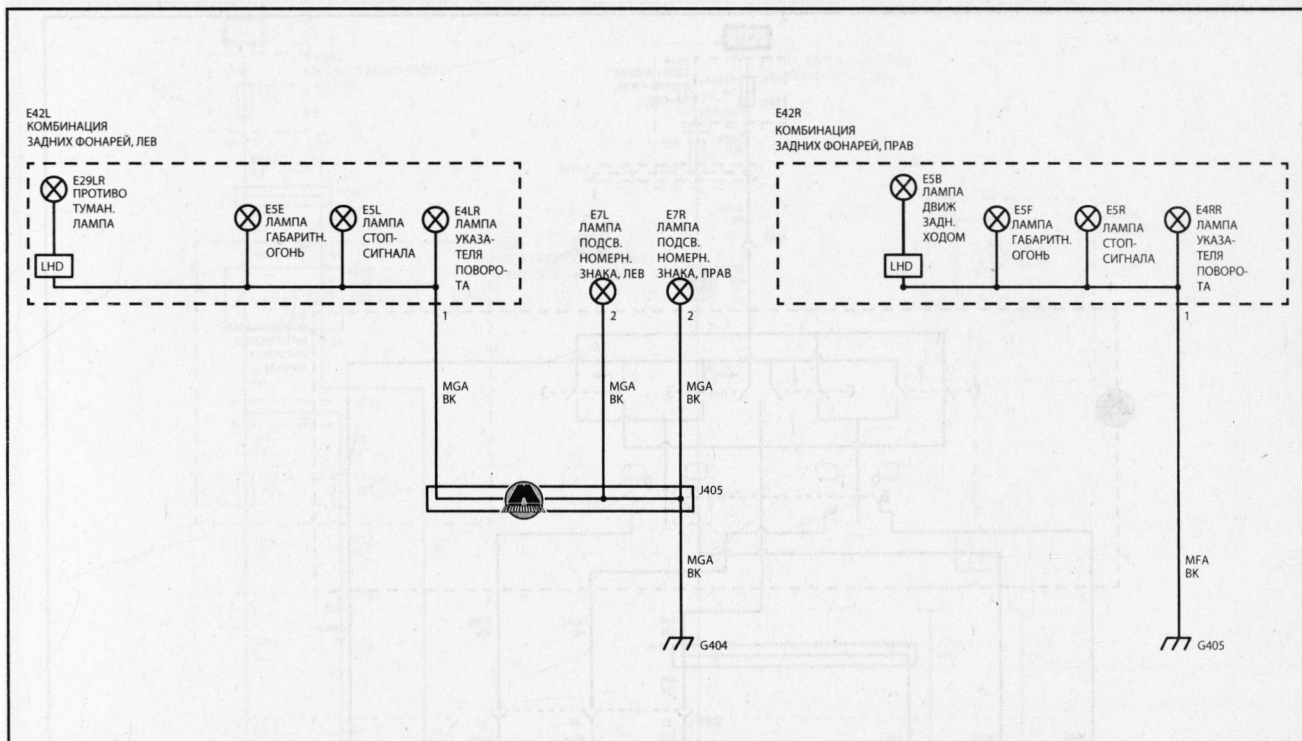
E42L
КОМБИНАЦИЯ
ЗАДНИХ ФОНАРЕЙ, ЛЕВ

E29LR
ПРОТИВО
ТУМАН.
ЛАМПА

LHD

E5E
ЛАМПА
ГАБАРИТН.
ОГОНЬ

E5L
ЛАМПА
СТОП-
СИГНАЛА

E4LR
ЛАМПА
УКАЗА-
ТЕЛЯ
ПОВОРО-
ТА

1

E7L
ЛАМПА
ПОДСВ.
НОМЕРН.
ЗНАКА, ЛЕВ

2

E7R
ЛАМПА
ПОДСВ.
НОМЕРН.
ЗНАКА, ПРАВ

2

E42R
КОМБИНАЦИЯ
ЗАДНИХ ФОНАРЕЙ, ПРАВ

E5B
ЛАМПА
ДВИЖ
ЗАДН.
ХОДОМ

LHD

E5F
ЛАМПА
ГАБАРИТН.
ОГОНЬ

E5R
ЛАМПА
СТОП-
СИГНАЛА

E4RR
ЛАМПА
УКАЗА-
ТЕЛЯ
ПОВОРО-
ТА

1

MGA
BK

MGA
BK

MGA
BK

J405

MGA
BK

MFA
BK

G404

G405